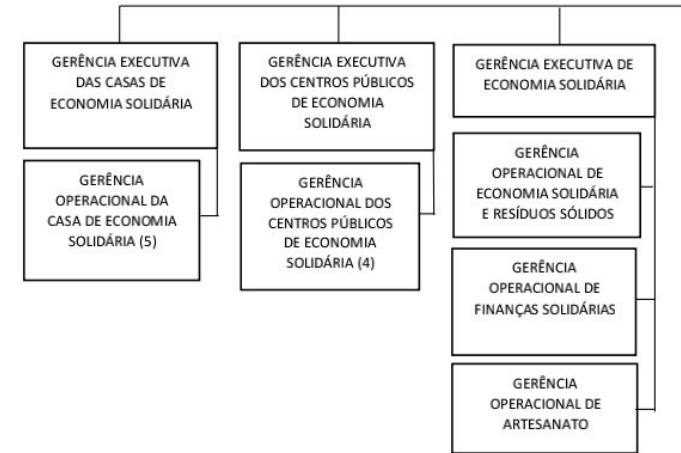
GERÊNCIA EXECUTIVA DAS CASAS DE ECONOMIA SOLIDÁRIA

GERÊNCIA OPERACIONAL DA CASA DE ECONOMIA SOLIDÁRIA (5)

GERÊNCIA EXECUTIVA DOS CENTROS PÚBLICOS DE ECONOMIA SOLIDÁRIA

GERÊNCIA OPERACIONAL DOS CENTROS PÚBLICOS DE ECONOMIA SOLIDÁRIA (4)

GERÊNCIA EXECUTIVA DE ECONOMIA SOLIDÁRIA

GERÊNCIA OPERACIONAL DE ECONOMIA SOLIDÁRIA E RESÍDUOS SÓLIDOS

GERÊNCIA OPERACIONAL DE FINANÇAS SOLIDÁRIAS

GERÊNCIA OPERACIONAL DE ARTESANATO